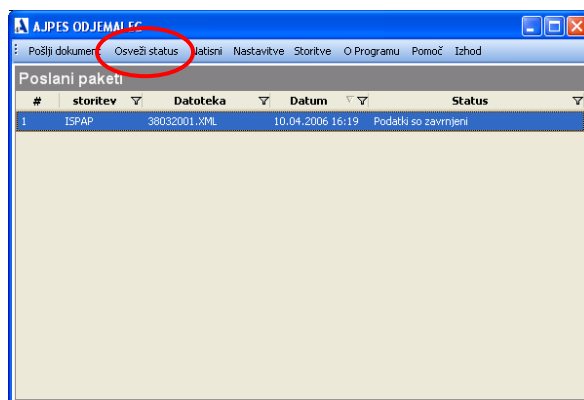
AJPES ODJEMALEC

Pošlji dokument Osveži status Natisni Nastavitve Storitve O Programu Pomoč Izhod

Poslani paketi

| # | storitev | Datoteka | Datum | Status |
|---|---|---|---|---|
| 1 | ISPAP | 38032001.XML | 10.04.2006 16:19 | Podatki so zavrnjeni |